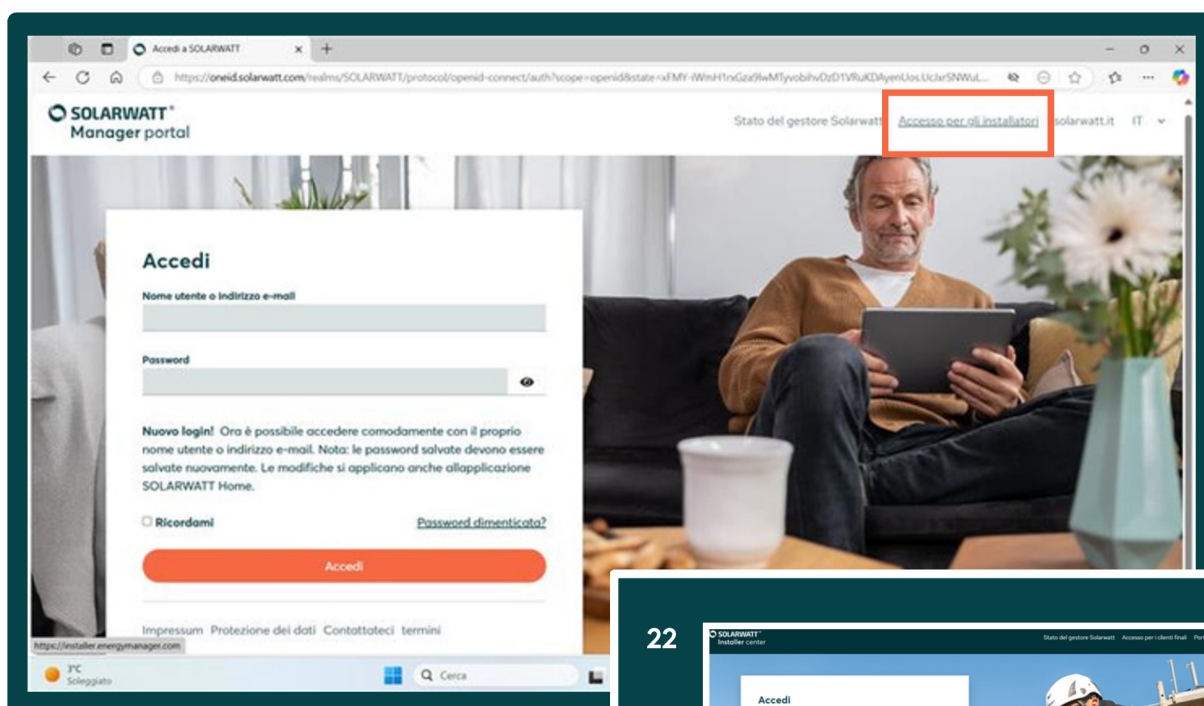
Accedi a SOLARWATT

https://oneid.solarwatt.com/realms/SOLARWATT/protocol/openid-connect/auth?scope=openid&state=xFMY-IWmH1rxGza9lwMTyvobihvDzD1VRuKDAyenUos.UclarSNWuL...

SOLARWATT® Manager portal

Stato del gestore Solarwatt   Accesso per gli installatori   solarwatt.it   IT

Accedi

Nome utente o indirizzo e-mail

Password

Nuovo login! Ora è possibile accedere comodamente con il proprio nome utente o indirizzo e-mail. Nota: le password salvate devono essere salvate nuovamente. Le modifiche si applicano anche allapplicazione SOLARWATT Home.

Ricordami   Password dimenticata?

Accedi

Impressum   Protezione dei dati   Contattateci   termini

https://installer.energymanager.com

3°C Soleggiato

Cerca

22

SOLARWATT® Installer center

Stato del gestore Solarwatt   Accesso per i clienti finali   Por

Accedi